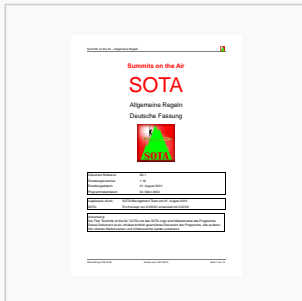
Summits on the Air – Allgemeine Regeln

Summits on the Air

SOTA

Allgemeine Regeln

Deutsche Fassung

SOTA

| Dokument-Referenz | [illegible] |
|---|---|
| Ersetzungsnummer | 1.16 |
| Einstellungsdatum | 01. August 2013 |
| Programmstartdatum | 02. März 2002 |

| Freigegeben durch: | SOTA Management Team am 01. August 2013 |
|---|---|
| Notiz: | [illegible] |

Anmerkung:
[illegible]

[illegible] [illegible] Seite 1 von 14